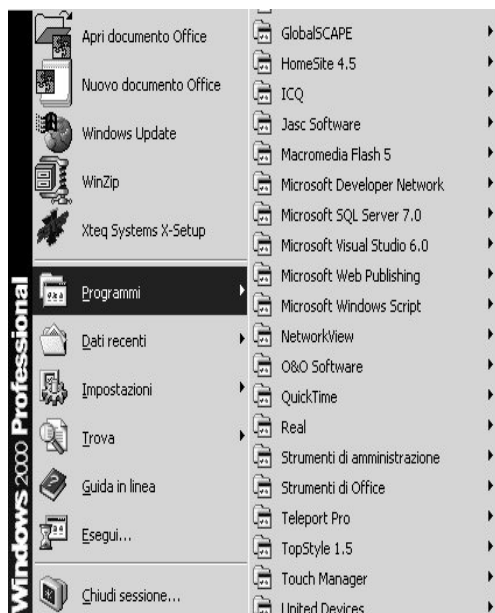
Windows 2000 Professional

Apri documento Office
Nuovo documento Office
Windows Update
WinZip
Xteq Systems X-Setup
Programmi
Dati recenti
Impostazioni
Trova
Guida in linea
Esegui...
Chiudi sessione...

GlobalSCAPE
HomeSite 4.5
ICQ
Jasc Software
Macromedia Flash 5
Microsoft Developer Network
Microsoft SQL Server 7.0
Microsoft Visual Studio 6.0
Microsoft Web Publishing
Microsoft Windows Script
NetworkView
O&O Software
QuickTime
Real
Strumenti di amministrazione
Strumenti di Office
Teleport Pro
TopStyle 1.5
Touch Manager
United Devices